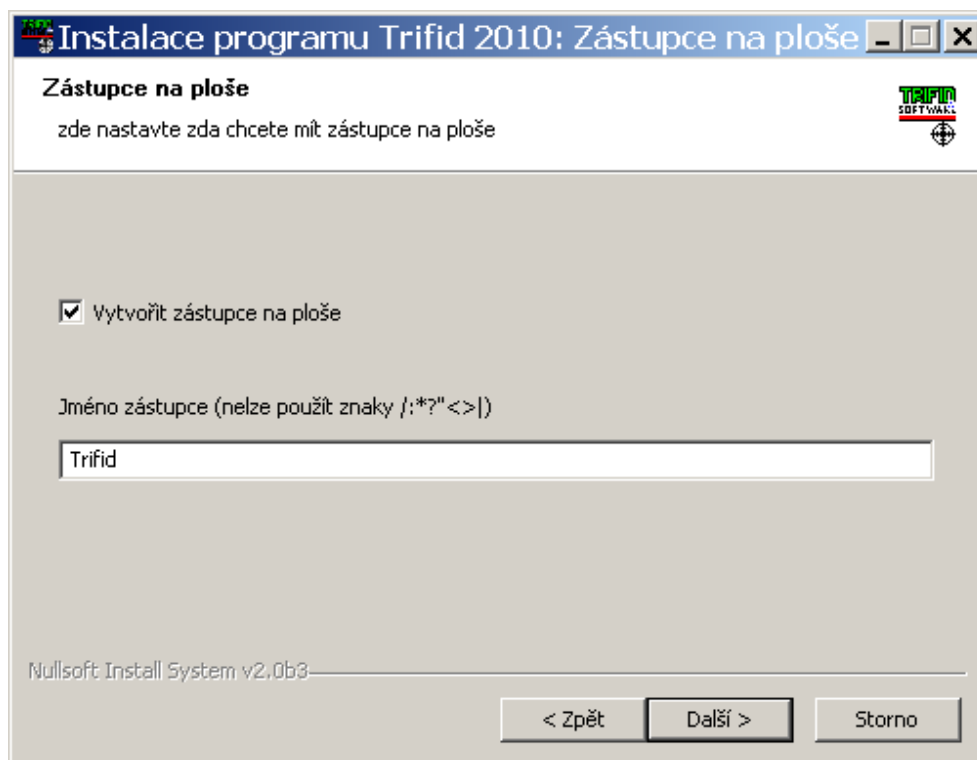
Instalace programu Trifid 2010: Zástupce na ploše

Zástupce na ploše

zde nastavte zda chcete mít zástupce na ploše

TRIFID SOFTWARE

☑ Vytvořit zástupce na ploše

Jméno zástupce (nelze použít znaky /:*?"<>|)

Trifid

Nullsoft Install System v2.0b3

< Zpět    Další >    Storno